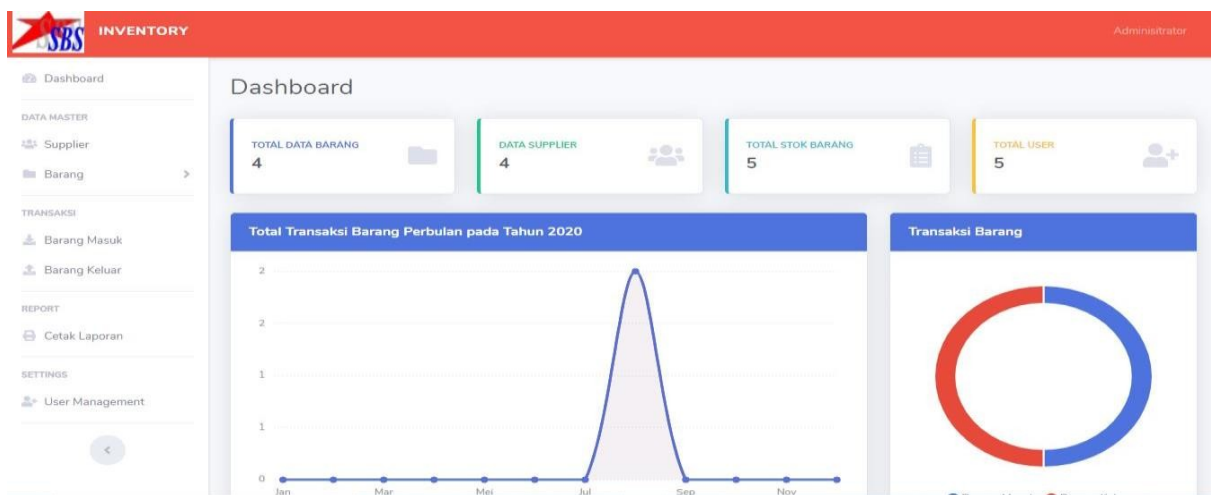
SBS INVENTORY

Administrator

Dashboard

DATA MASTER

Supplier

Barang >

TRANSAKSI

Barang Masuk

Barang Keluar

REPORT

Cetak Laporan

SETTINGS

User Management

<

Dashboard

TOTAL DATA BARANG
4

DATA SUPPLIER
4

TOTAL STOK BARANG
5

TOTAL USER
5

Total Transaksi Barang Perbulan pada Tahun 2020

2
2
1
1
0

Jan Mar Mei Jul Sep Nov

Transaksi Barang

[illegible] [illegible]